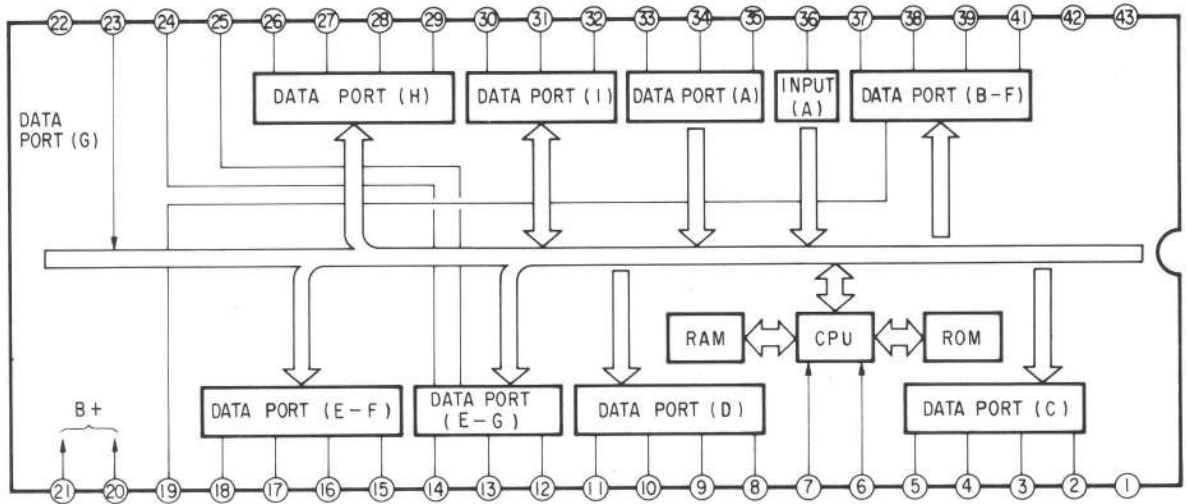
22 23 24 25 26 27 28 29 30 31 32 33 34 35 36 37 38 39 41 42 43

DATA PORT (G)

DATA PORT (H)

DATA PORT (I)

DATA PORT (A)

INPUT (A)

DATA PORT (B-F)

RAM

CPU

ROM

B+

DATA PORT (E-F)

DATA PORT (E-G)

DATA PORT (D)

DATA PORT (C)

21 20 19 18 17 16 15 14 13 12 11 10 9 8 7 6 5 4 3 2 1